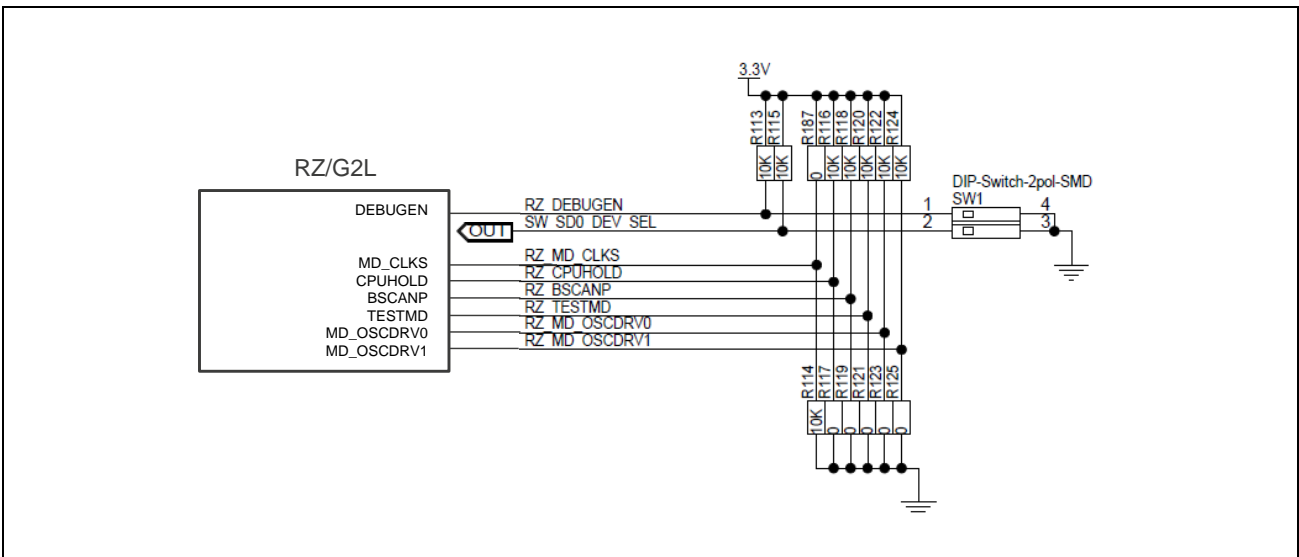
3.3V

R113 R115 R187 R116 R118 R120 R122 R124

10K 10K 0 10K 10K 10K 10K 10K

RZ/G2L

DEBUGEN

MD_CLKS
CPUHOLD
BSCANP
TESTMD
MD_OSCDRV0
MD_OSCDRV1

OUT

RZ_DEBUGEN
SW_SD0_DEV_SEL
RZ_MD_CLKS
RZ_CPUHOLD
RZ_BSCANP
RZ_TESTMD
RZ_MD_OSCDRV0
RZ_MD_OSCDRV1

DIP-Switch-2pol-SMD
SW1
1
2
4
3

R114 R117 R119 R121 R123 R125

10K 0 0 0 0 0